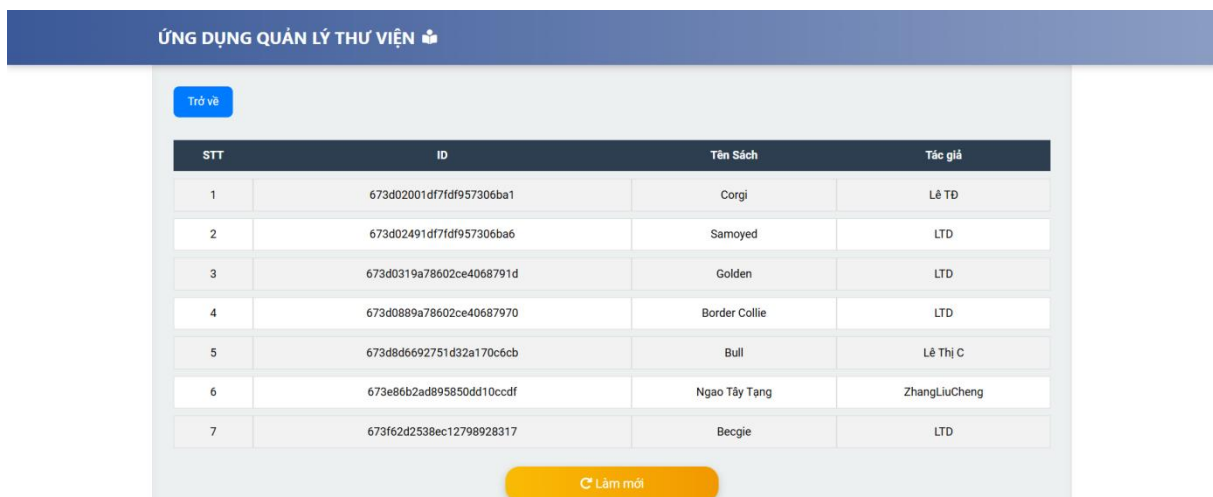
ỨNG DỤNG QUẢN LÝ THƯ VIỆN

Trở về

| STT | ID | Tên Sách | Tác giả |
|---|---|---|---|
| 1 | 673d02001df7fdf957306ba1 | Corgi | Lê TĐ |
| 2 | 673d02491df7fdf957306ba6 | Samoyed | LTD |
| 3 | 673d0319a78602ce4068791d | Golden | LTD |
| 4 | 673d0889a78602ce40687970 | Border Collie | LTD |
| 5 | 673d8d6692751d32a170c6cb | Bull | Lê Thị C |
| 6 | 673e86b2ad895850dd10ccdf | Ngao Tây Tạng | ZhangLiuCheng |
| 7 | 673f62d2538ec12798928317 | Becgie | LTD |

Làm mới